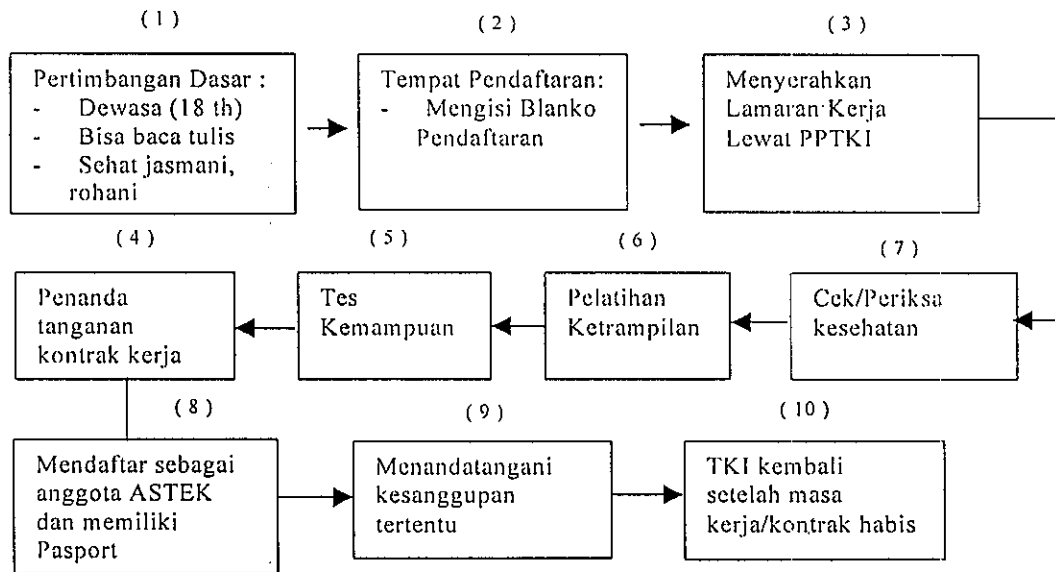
( 1 )

Pertimbangan Dasar :
- Dewasa (18 th)
- Bisa baca tulis
- Sehat jasmani, rohani

( 2 )

Tempat Pendaftaran:
- Mengisi Blanko Pendaftaran

( 3 )

Menyerahkan Lamaran Kerja Lewat PPTKI

( 4 )

Penanda tanganan kontrak kerja

( 5 )

Tes Kemampuan

( 6 )

Pelatihan Ketrampilan

( 7 )

Cek/Periksa kesehatan

( 8 )

Mendaftar sebagai anggota ASTEK dan memiliki Pasport

( 9 )

Menandatangani kesanggupan tertentu

( 10 )

TKI kembali setelah masa kerja/kontrak habis